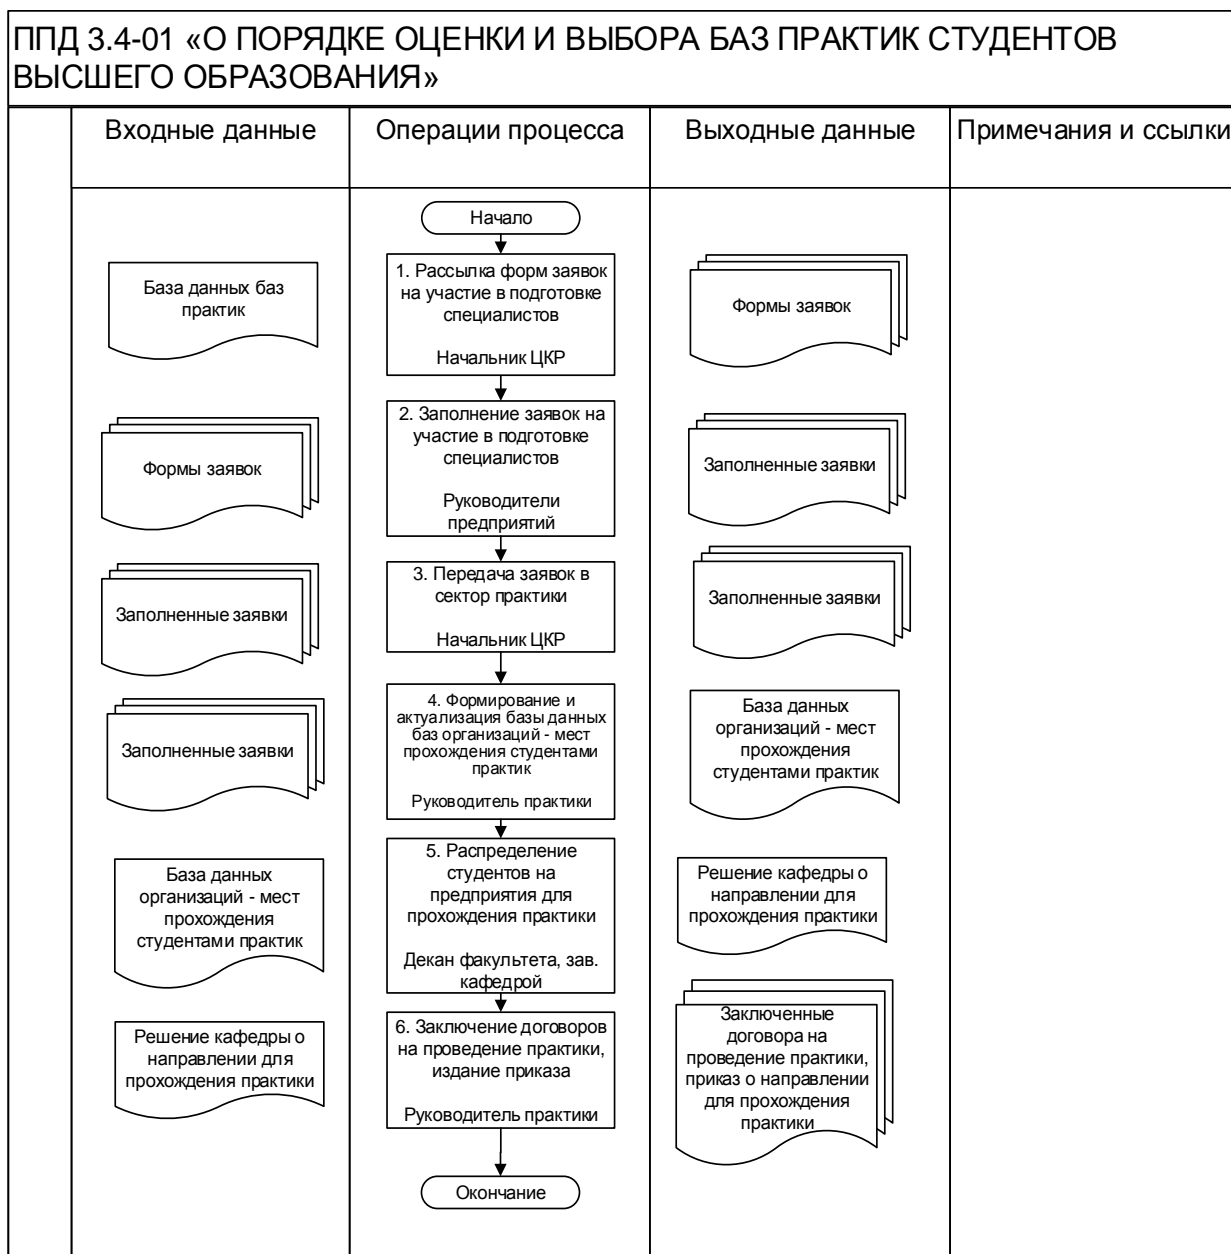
ППД 3.4-01 «О ПОРЯДКЕ ОЦЕНКИ И ВЫБОРА БАЗ ПРАКТИК СТУДЕНТОВ ВЫСШЕГО ОБРАЗОВАНИЯ»

| Входные данные | Операции процесса | Выходные данные | Примечания и ссылки |
|---|---|---|---|
| | Начало | | |
| База данных баз практик | 1. Рассылка форм заявок на участие в подготовке специалистов Начальник ЦКР | Формы заявок | |
| Формы заявок | 2. Заполнение заявок на участие в подготовке специалистов Руководители предприятий | Заполненные заявки | |
| Заполненные заявки | 3. Передача заявок в сектор практики Начальник ЦКР | Заполненные заявки | |
| Заполненные заявки | 4. Формирование и актуализация базы данных баз организаций - мест прохождения студентами практик Руководитель практики | База данных организаций - мест прохождения студентами практик | |
| База данных организаций - мест прохождения студентами практик | 5. Распределение студентов на предприятия для прохождения практики Декан факультета, зав. кафедрой | Решение кафедры о направлении для прохождения практики | |
| Решение кафедры о направлении для прохождения практики | 6. Заключение договоров на проведение практики, издание приказа Руководитель практики | Заключенные договора на проведение практики, приказ о направлении для прохождения практики | |
| | Окончание | | |